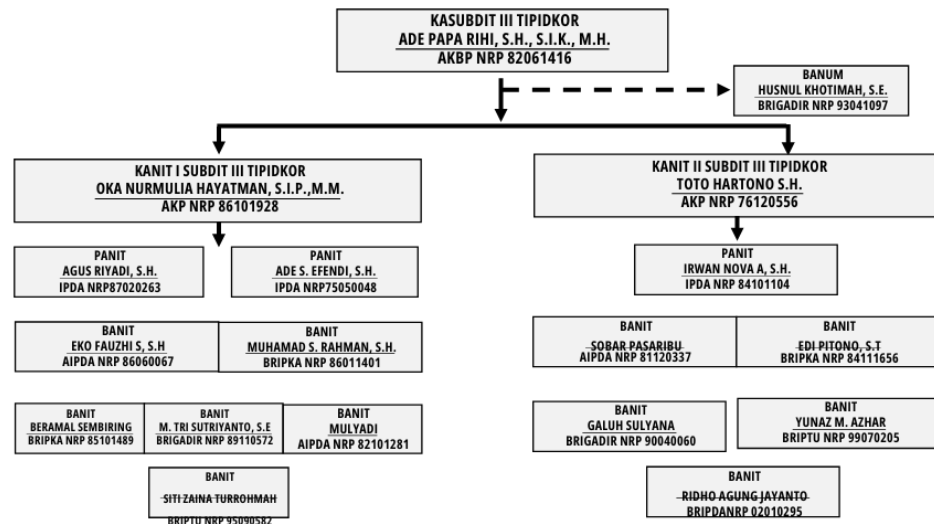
KASUBDIT III TIPIDKOR
ADE PAPA RIHI, S.H., S.I.K., M.H.
AKBP NRP 82061416

BANUM
HUSNUL KHOTIMAH, S.E.
BRIGADIR NRP 93041097

KANIT I SUBDIT III TIPIDKOR
OKA NURMULIA HAYATMAN, S.I.P.,M.M.
AKP NRP 86101928

PANIT
AGUS RIYADI, S.H.
IPDA NRP87020263

PANIT
ADE S. EFENDI, S.H.
IPDA NRP75050048

BANIT
EKO FAUZHI S, S.H
AIPDA NRP 86060067

BANIT
MUHAMAD S. RAHMAN, S.H.
BRIPKA NRP 86011401

BANIT
BERAMAL SEMBIRING
BRIPKA NRP 85101489

BANIT
M. TRI SUTRIYANTO, S.E
BRIGADIR NRP 89110572

BANIT
MULYADI
AIPDA NRP 82101281

BANIT
SITI ZAINA TURROHMAH
BRIPTU NRP 95090582

KANIT II SUBDIT III TIPIDKOR
TOTO HARTONO S.H.
AKP NRP 76120556

PANIT
IRWAN NOVA A, S.H.
IPDA NRP 84101104

BANIT
SOBAR PASARIBU
AIPDA NRP 81120337

BANIT
EDI PITONO, S.T
BRIPKA NRP 84111656

BANIT
GALUH SULYANA
BRIGADIR NRP 90040060

BANIT
YUNAZ M. AZHAR
BRIPTU NRP 99070205

BANIT
RIDHO AGUNG JAYANTO
BRIPDANRP 02010295